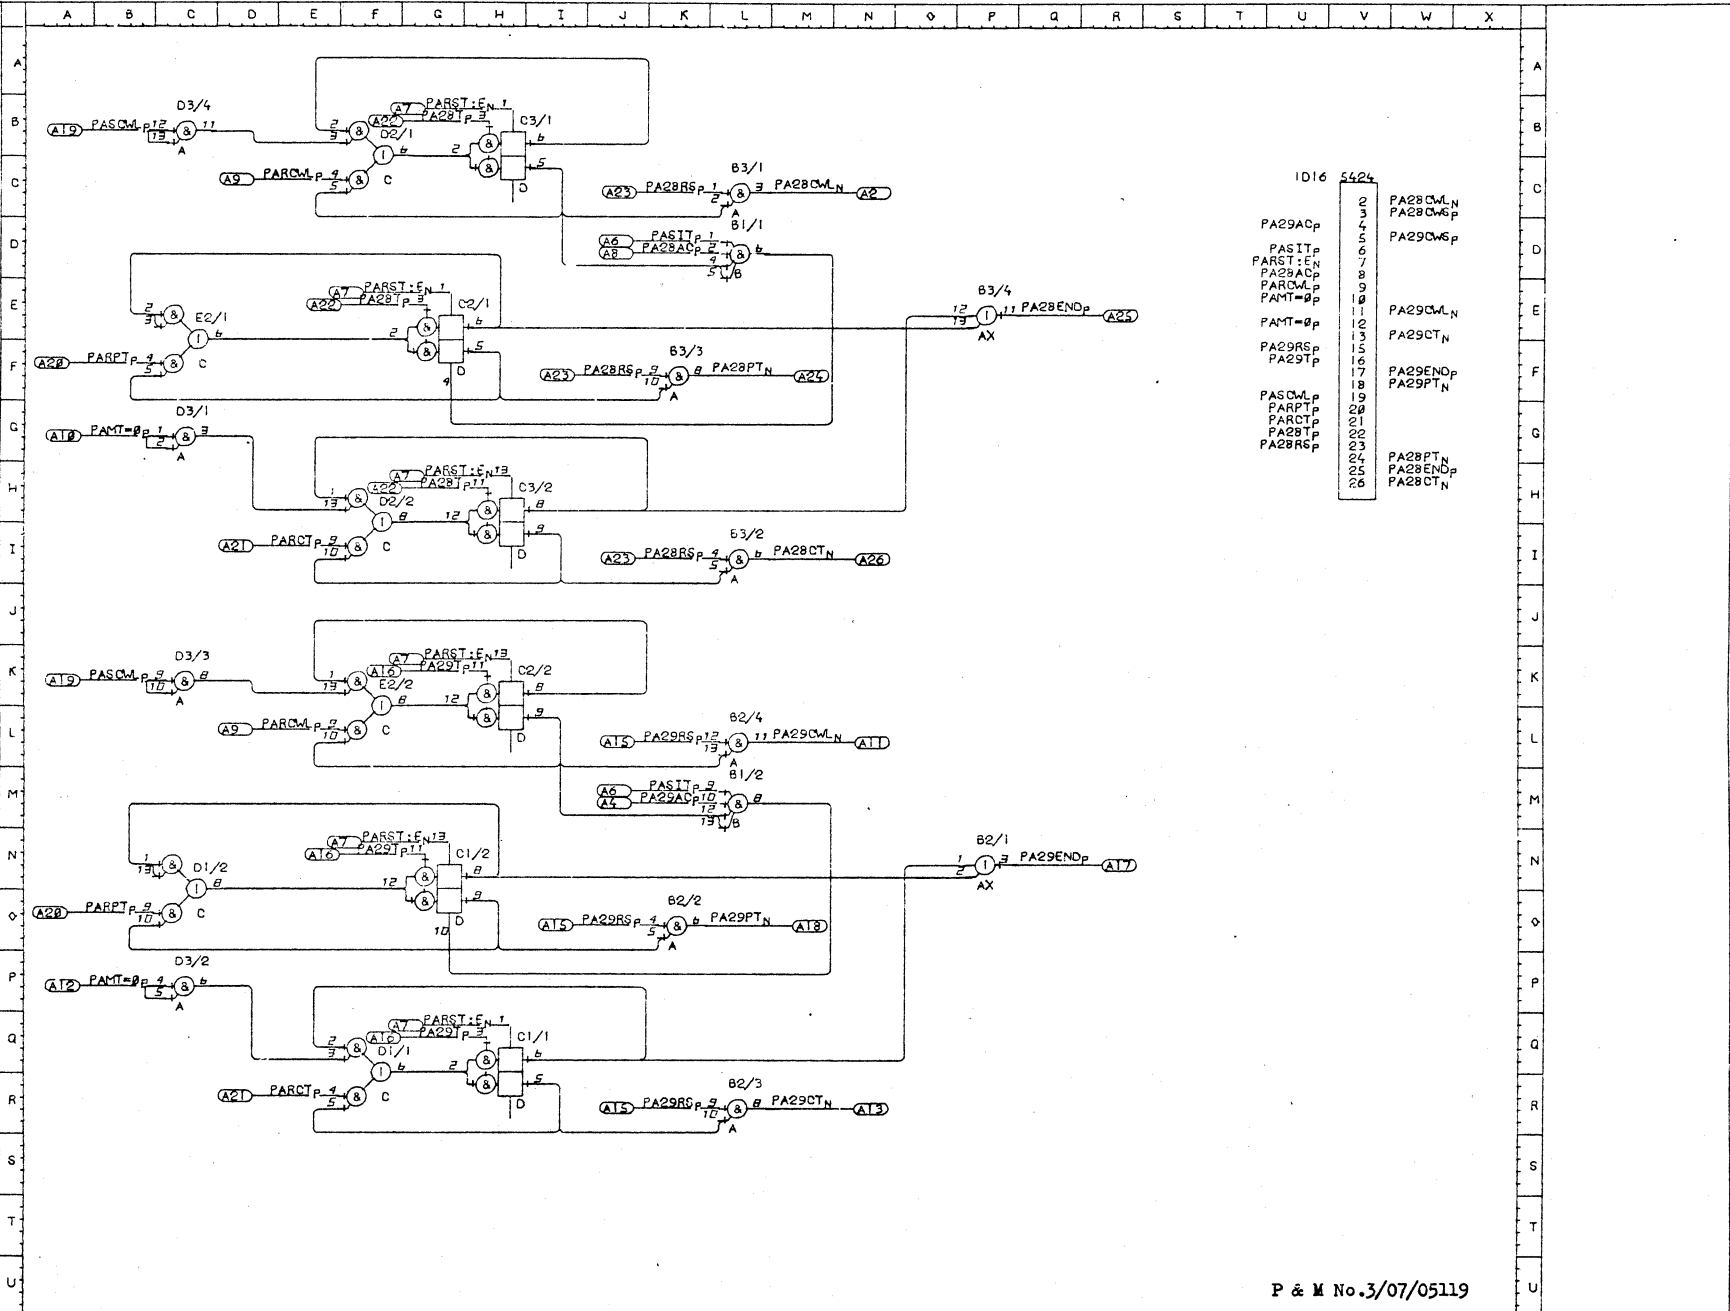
A B C D E F G H I J K L M N O P Q R S T U V W X

A B C D E F G H I J K L M N O P Q R S T U

D3/4
A19 PASCWL$_P$ 12 13 & 11 A
A7 PARST:E$_N$ 1
A22 PA28T$_P$ 3
2 3 & D2/1 1 6
C3/1 2 & & 6 5 D
A9 PARCWL$_P$ 4 5 & C
B3/1
A23 PA28RS$_P$ 1 2 & 3 PA28CWL$_N$ A2
A
B1/1
A6 PASIT$_P$ 1
A8 PA29AC$_P$ 2
4 5 & 6 B

A7 PARST:E$_N$ 1
A22 PA28T$_P$ 3
2 3 & E2/1 1 6
C2/1 2 & & 6 5 D 4
A20 PARPT$_P$ 4 5 & C
B3/3
A23 PA28RS$_P$ 9 10 & 8 PA28PT$_N$ A24
A
B3/4
12 13 1 11 PA28END$_P$ A25
AX

D3/1
A10 PAMT=Ø$_P$ 1 2 & 3 A
A7 PARST:E$_N$ 13
A22 PA28T$_P$ 11
1 13 & D2/2 1 8
C3/2 12 & & 8 9 D
A21 PARCT$_P$ 9 10 & C
B3/2
A23 PA28RS$_P$ 4 5 & 6 PA28CT$_N$ A26
A

D3/3
A19 PASCWL$_P$ 9 10 & 8 A
A7 PARST:E$_N$ 13
A16 PA29T$_P$ 11
1 13 & E2/2 1 8
C2/2 12 & & 8 9 D
A9 PARCWL$_P$ 9 10 & C
B2/4
A15 PA29RS$_P$ 12 13 & 11 PA29CWL$_N$ A11
A
B1/2
A6 PASIT$_P$ 9
A4 PA29AC$_P$ 10
12 13 & 8 B

A7 PARST:E$_N$ 13
A16 PA29T$_P$ 11
1 13 & D1/2 1 8
C1/2 12 & & 8 9 D 10
A20 PARPT$_P$ 9 10 & C
B2/2
A15 PA29RS$_P$ 4 5 & 6 PA29PT$_N$ A18
A
B2/1
1 2 1 3 PA29END$_P$ A17
AX

D3/2
A12 PAMT=Ø$_P$ 4 5 & 6 A
A7 PARST:E$_N$ 1
A16 PA29T$_P$ 3
2 3 & D1/1 1 6
C1/1 2 & & 6 5 D
A21 PARCT$_P$ 4 5 & C
B2/3
A15 PA29RS$_P$ 9 10 & 8 PA29CT$_N$ A13
A

1D16 5424

| | | |
|---|---|---|
| | 2 | PA28CWL$_N$ |
| | 3 | PA28CWS$_P$ |
| PA29AC$_P$ | 4 | |
| | 5 | PA29CWS$_P$ |
| PASIT$_P$ | 6 | |
| PARST:E$_N$ | 7 | |
| PA28AC$_P$ | 8 | |
| PARCWL$_P$ | 9 | |
| PAMT=Ø$_P$ | 10 | |
| | 11 | PA29CWL$_N$ |
| PAMT=Ø$_P$ | 12 | |
| | 13 | PA29CT$_N$ |
| PA29RS$_P$ | 15 | |
| PA29T$_P$ | 16 | |
| | 17 | PA29END$_P$ |
| | 18 | PA29PT$_N$ |
| PASCWL$_P$ | 19 | |
| PARPT$_P$ | 20 | |
| PARCT$_P$ | 21 | |
| PA28T$_P$ | 22 | |
| PA28RS$_P$ | 23 | |
| | 24 | PA28PT$_N$ |
| | 25 | PA28END$_P$ |
| | 26 | PA28CT$_N$ |

P & M No.3/07/05119